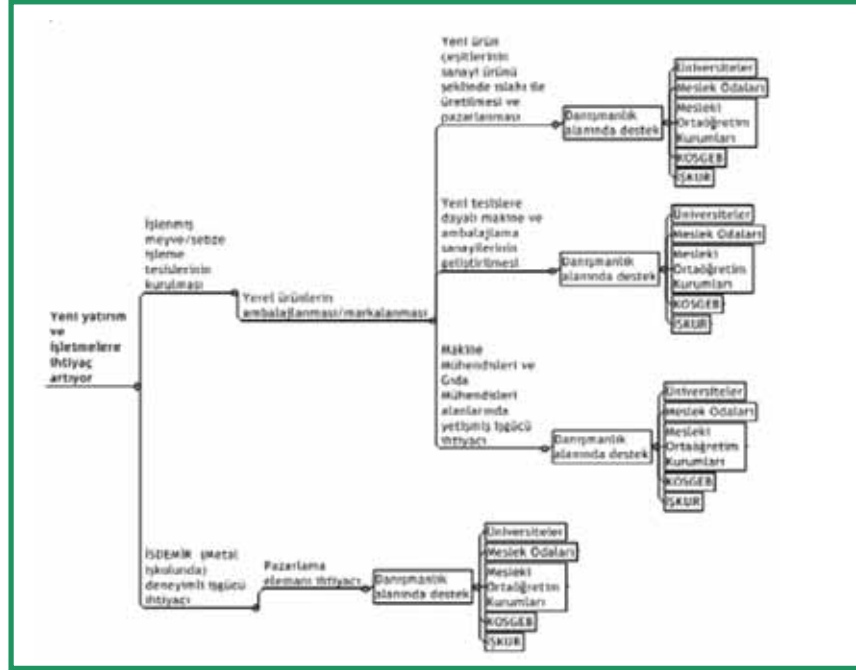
Yeni yatırım ve işletmelere ihtiyaç artıyor

İşlenmiş meyve/sebze işleme tesislerinin kurulması

Yerel ürünlerin ambalajlanması/markalanması

Yeni ürün çeşitlerinin sanayi ürünü şeklinde ıslahı ile üretilmesi ve pazarlanması

Danışmanlık alanında destek

Üniversiteler
Meslek Odaları
Mesleki Ortaöğretim Kurumları
KOSGEB
İŞKUR

Yeni tesislere dayalı makine ve ambalajlama sanayilerinin geliştirilmesi

Danışmanlık alanında destek

Üniversiteler
Meslek Odaları
Mesleki Ortaöğretim Kurumları
KOSGEB
İŞKUR

Makine Mühendisleri ve Gıda Mühendisleri alanlarında yetişmiş işgücü ihtiyacı

Danışmanlık alanında destek

Üniversiteler
Meslek Odaları
Mesleki Ortaöğretim Kurumları
KOSGEB
İŞKUR

İSDEMİR (Metal İşkolunda) deneyimli işgücü ihtiyacı

Pazarlama elemanı ihtiyacı

Danışmanlık alanında destek

Üniversiteler
Meslek Odaları
Mesleki Ortaöğretim Kurumları
KOSGEB
İŞKUR